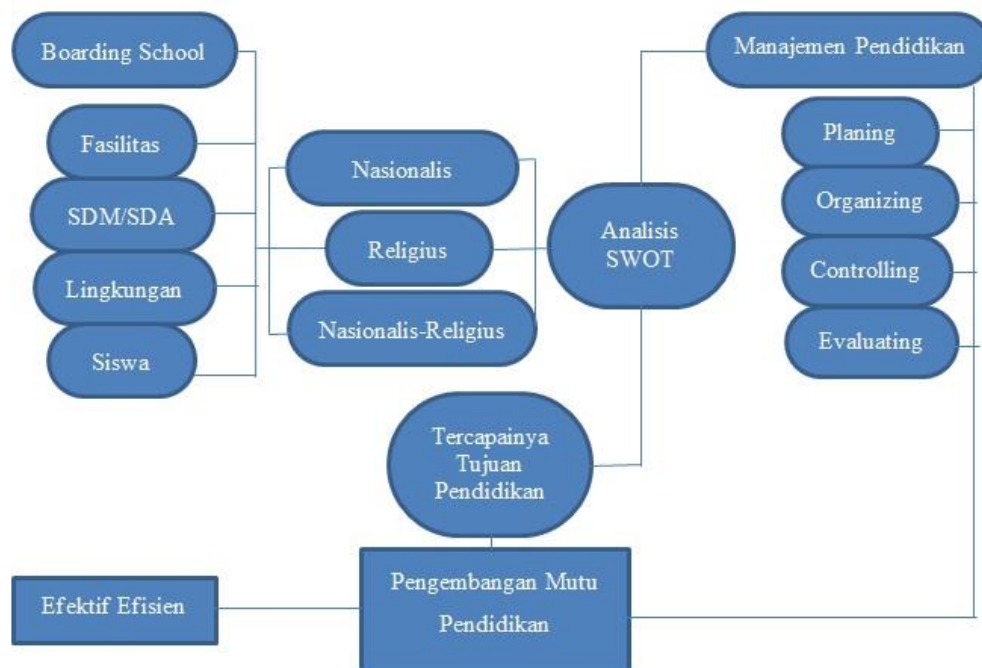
Boarding School

Fasilitas

SDM/SDA

Lingkungan

Siswa

Nasionalis

Religius

Nasionalis-Religius

Analisis SWOT

Manajemen Pendidikan

Planing

Organizing

Controlling

Evaluating

Tercapainya Tujuan Pendidikan

Efektif Efisien

Pengembangan Mutu Pendidikan